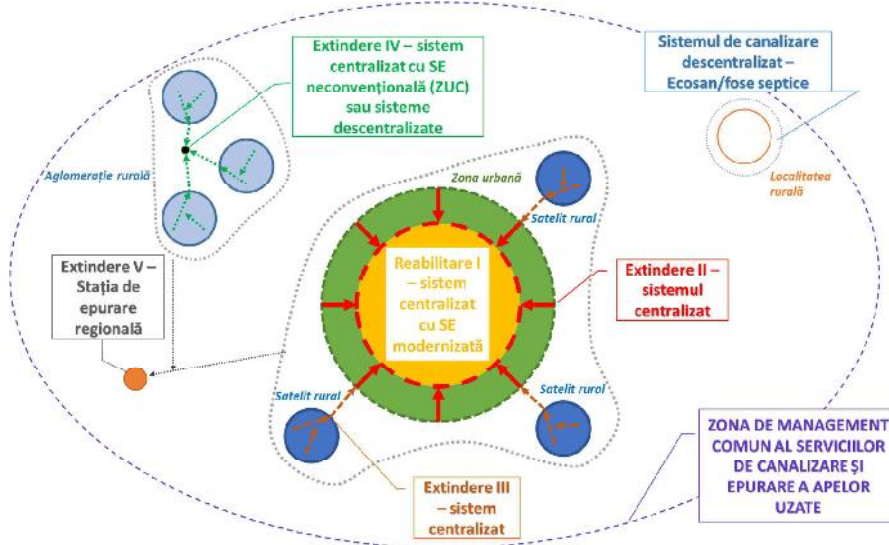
Extindere IV – sistem centralizat cu SE neconvențională (ZUC) sau sisteme descentralizate

Sistemul de canalizare descentralizat – Ecosan/fose septice

Localitatea rurală

Aglomerație rurală

Zona urbană

Satelit rural

Extindere V – Stația de epurare regională

Reabilitare I – sistem centralizat cu SE modernizată

Extindere II – sistemul centralizat

Satelit rural

Satelit rural

ZONA DE MANAGEMENT COMUN AL SERVICIILOR DE CANALIZARE ȘI EPURARE A APELOR UZATE

Extindere III – sistem centralizat